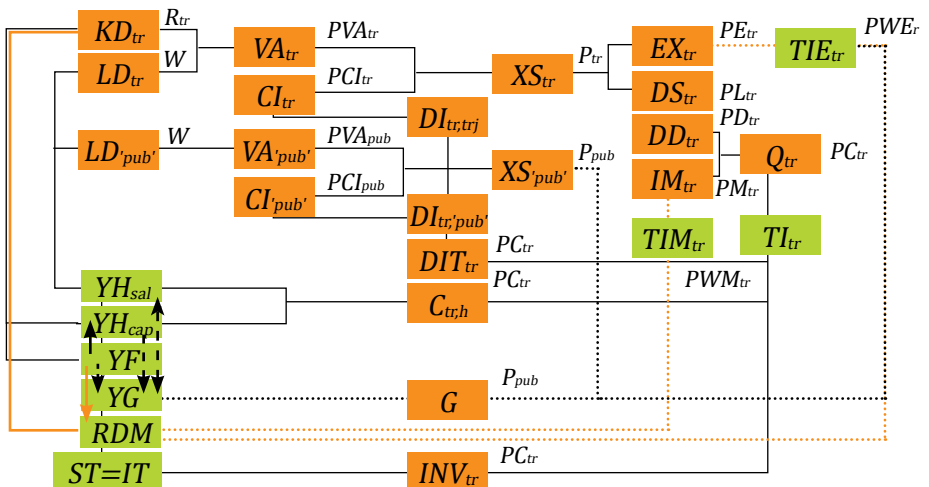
$KD_{tr}$ $R_{tr}$
$LD_{tr}$ $W$
$VA_{tr}$ $PVA_{tr}$
$CI_{tr}$ $PCI_{tr}$
$XS_{tr}$ $P_{tr}$
$EX_{tr}$ $PE_{tr}$
$TIE_{tr}$ $PWE_{r}$
$DS_{tr}$ $PL_{tr}$
$DI_{tr,trj}$
$DD_{tr}$ $PD_{tr}$
$LD_{'pub'}$ $W$
$VA_{'pub'}$ $PVA_{pub}$
$XS_{'pub'}$ $P_{pub}$
$Q_{tr}$ $PC_{tr}$
$CI_{'pub'}$ $PCI_{pub}$
$IM_{tr}$ $PM_{tr}$
$DI_{tr,'pub'}$
$TIM_{tr}$
$TI_{tr}$
$DIT_{tr}$ $PC_{tr}$
$YH_{sal}$
$C_{tr,h}$ $PC_{tr}$
$PWM_{tr}$
$YH_{cap}$
$YF$
$YG$
$G$ $P_{pub}$
$RDM$
$ST=IT$
$INV_{tr}$ $PC_{tr}$